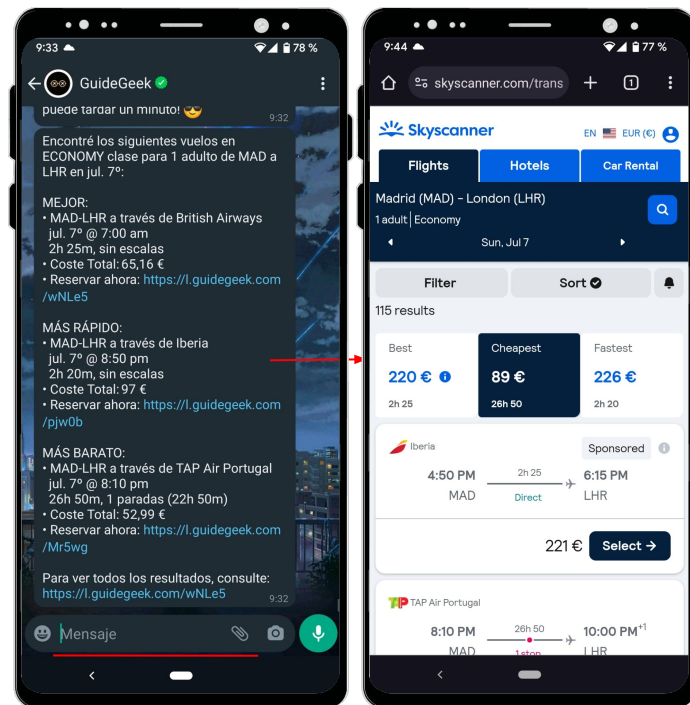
9:33 78 %

GuideGeek

puede tardar un minuto! 😎 9:32

Encontré los siguientes vuelos en ECONOMY clase para 1 adulto de MAD a LHR en jul. 7º:

MEJOR:
• MAD-LHR a través de British Airways
jul. 7º @ 7:00 am
2h 25m, sin escalas
• Coste Total: 65,16 €
• Reservar ahora: https://l.guidegeek.com/wNLe5

MÁS RÁPIDO:
• MAD-LHR a través de Iberia
jul. 7º @ 8:50 pm
2h 20m, sin escalas
• Coste Total: 97 €
• Reservar ahora: https://l.guidegeek.com/pjw0b

MÁS BARATO:
• MAD-LHR a través de TAP Air Portugal
jul. 7º @ 8:10 pm
26h 50m, 1 paradas (22h 50m)
• Coste Total: 52,99 €
• Reservar ahora: https://l.guidegeek.com/Mr5wg

Para ver todos los resultados, consulte: https://l.guidegeek.com/wNLe5 9:32

Mensaje

9:44 77 %

skyscanner.com/trans

1

Skyscanner EN EUR (€)

Flights Hotels Car Rental

Madrid (MAD) – London (LHR)
1 adult | Economy
Sun, Jul 7

Filter Sort

115 results

| Best | Cheapest | Fastest |
|---|---|---|
| 220 € | 89 € | 226 € |
| 2h 25 | 26h 50 | 2h 20 |

Iberia Sponsored
4:50 PM 2h 25 6:15 PM
MAD Direct LHR
221 € Select →

TAP Air Portugal
8:10 PM 26h 50 10:00 PM+1
MAD 1 stop LHR